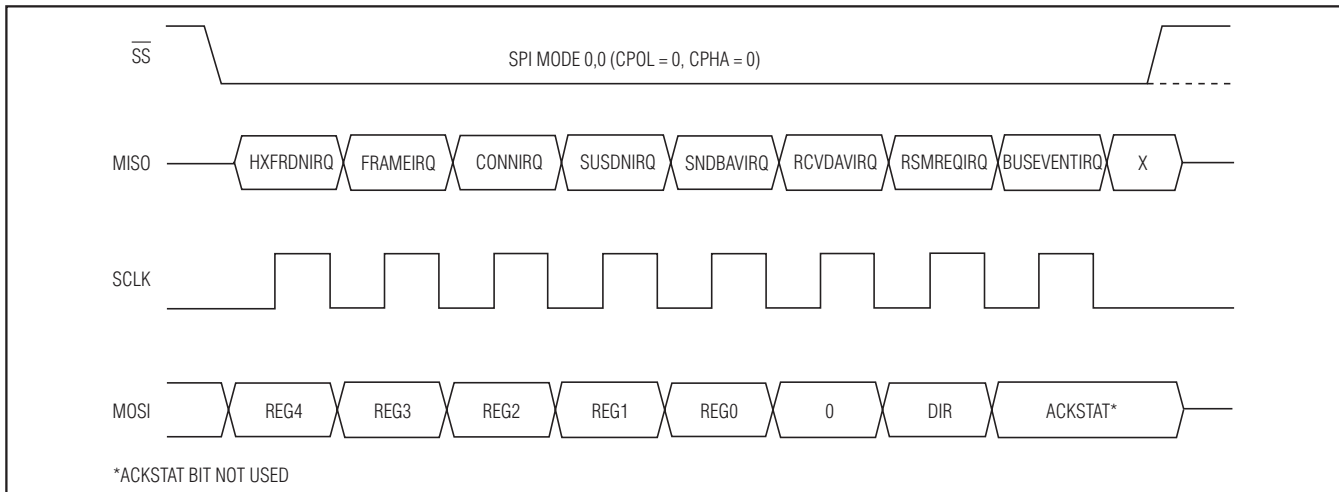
$\overline{SS}$

SPI MODE 0,0 (CPOL = 0, CPHA = 0)

MISO

HXFRDNIRQ FRAMEIRQ CONNIRQ SUSDNIRQ SNDBAVIRQ RCVDAVIRQ RSMREQIRQ BUSEVENTIRQ X

SCLK

MOSI

REG4 REG3 REG2 REG1 REG0 0 DIR ACKSTAT*

*ACKSTAT BIT NOT USED